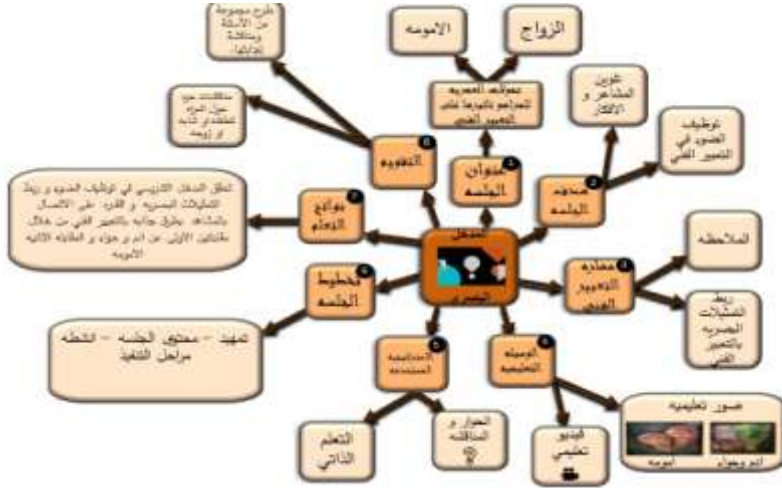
طرح مجموعة من الأسئلة ومناقشة إجاباتها

الامومه

الزواج

مناقشات حول دور المرأه كأم او زوجه

موقف العصرية التي تعبر عن المعاني الفنية في التعبير الفني

تكوين المشاعر و الأفكار

توظيف الصور في التعبير الفني

التقويم

عنوان الجلسه

محتوى الجلسه

تعلق المدخل التدريسي في توظيف الخيال و ربط التشكيلات البصرية و الفرد على الاتصال بالمشاهد بطرق جاذبه بالتعبير الفني من خلال مقتنيات الأزمان من اسر و جزء و المكانه الذاتيه الامومه

نواتج التعلم

المدخل البصري

مصادر التعبير الفني

الملاحظه

ربط التشكيلات البصرية بالتعبير الفني

تخطيط الجلسه

تمهيد - محتوى الجلسه - انشطه مراحل التنفيذ

استراتيجية مستخدمه

الوسيله التعليميه

التعلم الذاتي

الحوار و المناقشه

فيديو تعليمي

صور تعليميه

امومه

ابو و ابو